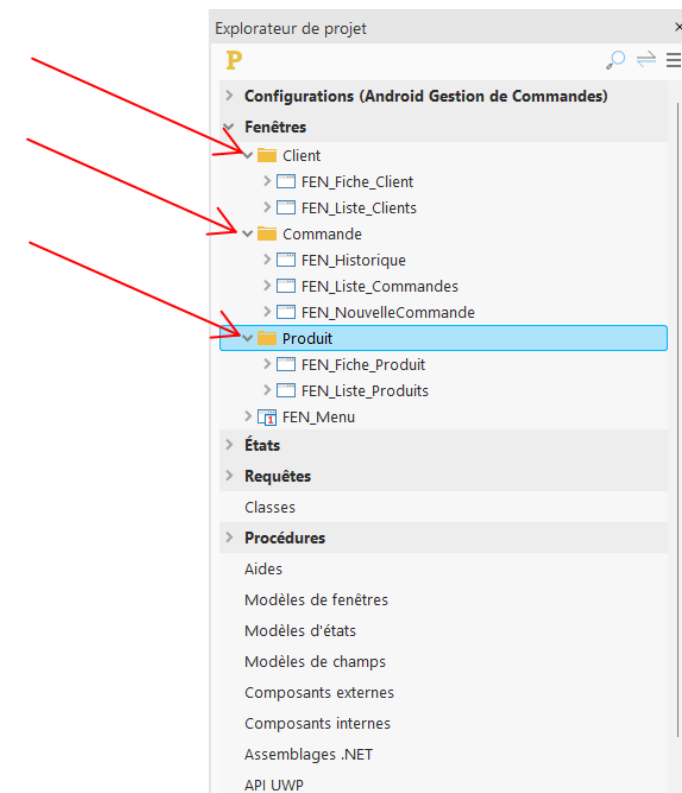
Explorateur de projet

P

Configurations (Android Gestion de Commandes)
Fenêtres
Client
FEN_Fiche_Client
FEN_Liste_Clients
Commande
FEN_Historique
FEN_Liste_Commandes
FEN_NouvelleCommande
Produit
FEN_Fiche_Produit
FEN_Liste_Produits
FEN_Menu
États
Requêtes
Classes
Procédures
Aides
Modèles de fenêtres
Modèles d'états
Modèles de champs
Composants externes
Composants internes
Assemblages .NET
API UWP